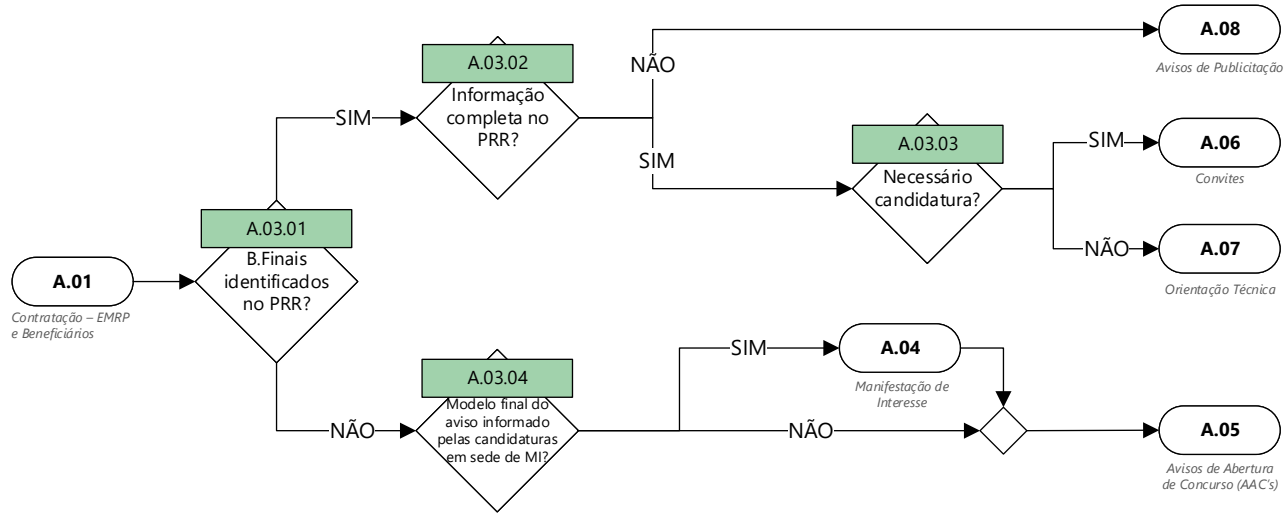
A.01
Contratação – EMRP e Beneficiários

A.03.01
B.Finais identificados no PRR?

SIM

A.03.02
Informação completa no PRR?

NÃO

A.08
Avisos de Publicitação

SIM

A.03.03
Necessário candidatura?

SIM

A.06
Convites

NÃO

A.07
Orientação Técnica

NÃO

A.03.04
Modelo final do aviso informado pelas candidaturas em sede de MI?

SIM

A.04
Manifestação de Interesse

NÃO

A.05
Avisos de Abertura de Concurso (AAC's)